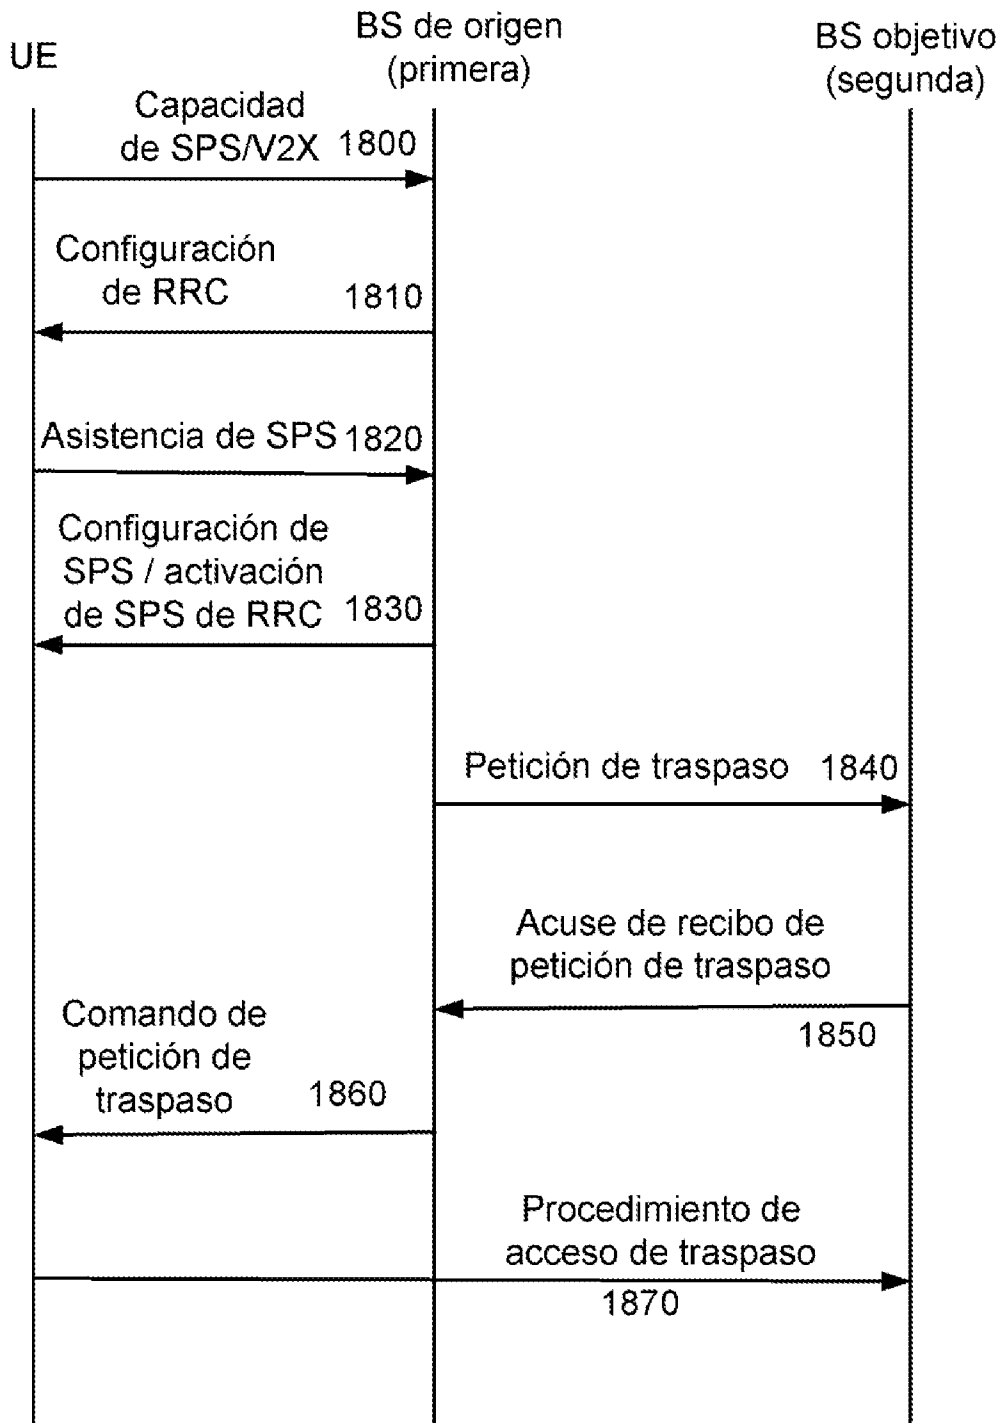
UE

BS de origen (primera)

BS objetivo (segunda)

Capacidad de SPS/V2X 1800

Configuración de RRC 1810

Asistencia de SPS 1820

Configuración de SPS / activación de SPS de RRC 1830

Petición de traspaso 1840

Acuse de recibo de petición de traspaso 1850

Comando de petición de traspaso 1860

Procedimiento de acceso de traspaso 1870